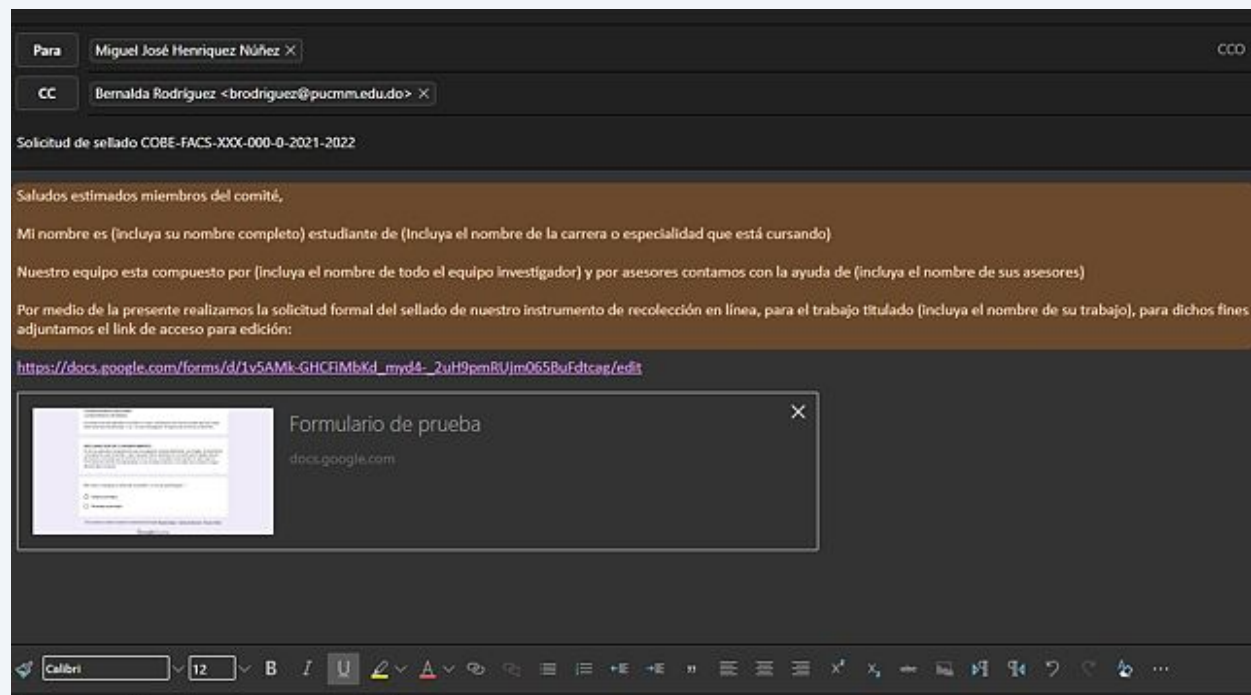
Para Miguel José Henriquez Núñez ×

CCO

CC Bernalda Rodriguez <brodriguez@pucmm.edu.do> ×

Solicitud de sellado COBE-FACS-XXX-000-0-2021-2022

Saludos estimados miembros del comité,

Mi nombre es (incluya su nombre completo) estudiante de (Incluya el nombre de la carrera o especialidad que está cursando)

Nuestro equipo esta compuesto por (incluya el nombre de todo el equipo investigador) y por asesores contamos con la ayuda de (incluya el nombre de sus asesores)

Por medio de la presente realizamos la solicitud formal del sellado de nuestro instrumento de recolección en línea, para el trabajo titulado (incluya el nombre de su trabajo), para dichos fines adjuntamos el link de acceso para edición:

https://docs.google.com/forms/d/1v5AMk-GHCFiMbKd_myd4-_2uH9pmRUjm065BuFdtcag/edit

Formulario de prueba
docs.google.com

Calibri 12 B I U